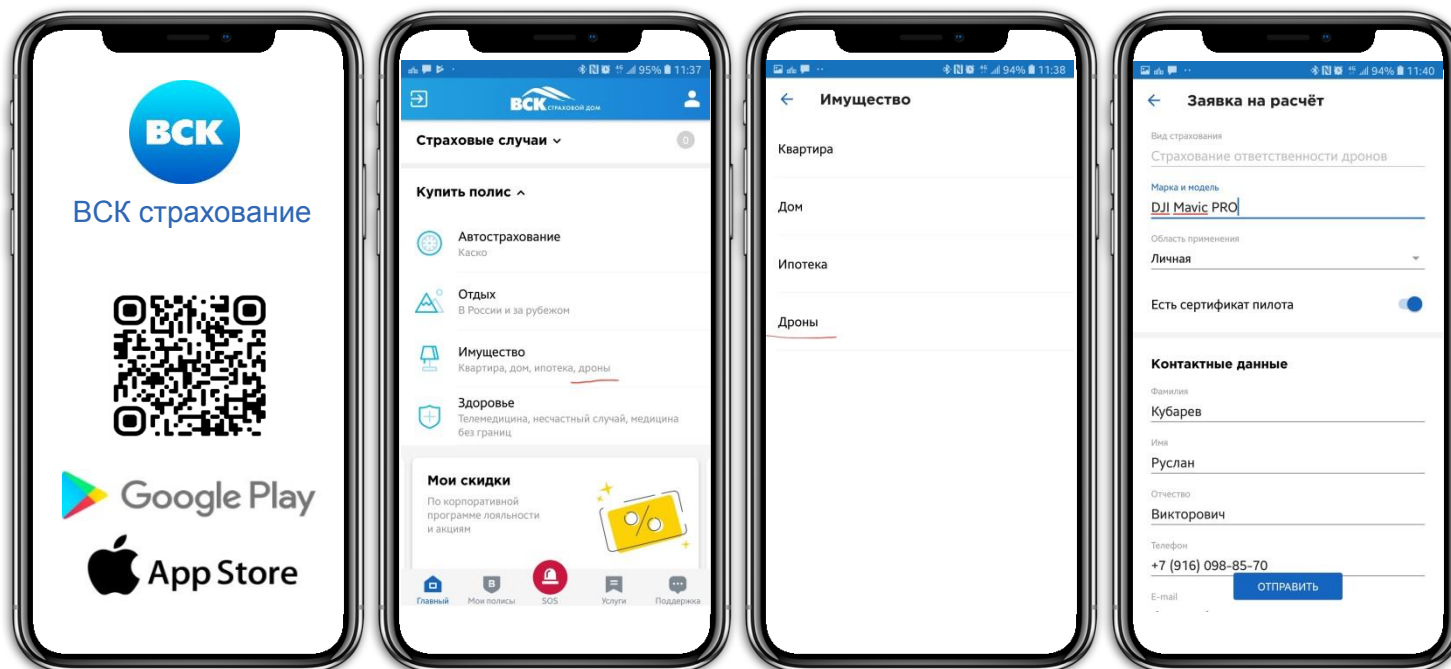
ВСК

ВСК страхование

Google Play

App Store

95% 11:37

ВСК страховой дом

Страховые случаи

0

Купить полис

Автострахование
Каско

Отдых
В России и за рубежом

Имущество
Квартира, дом, ипотека, дроны

Здоровье
Телемедицина, несчастный случай, медицина без границ

Мои скидки
По корпоративной программе лояльности и акциям

%

Главный Мои полисы SOS Услуги Поддержка

94% 11:38

Имущество

Квартира

Дом

Ипотека

Дроны

94% 11:40

Заявка на расчёт

Вид страхования
Страхование ответственности дронов

Марка и модель
DJI Mavic PRO

Область применения
Личная

Есть сертификат пилота

Контактные данные

Фамилия
Кубарев

Имя
Руслан

Отчество
Викторович

Телефон
+7 (916) 098-85-70

ОТПРАВИТЬ

E-mail